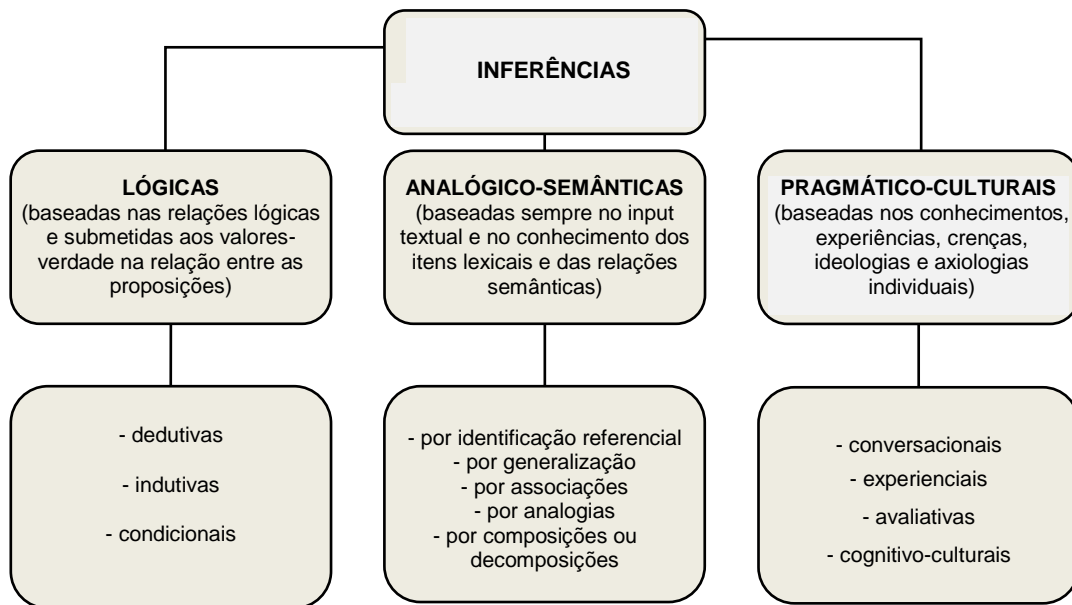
INFERÊNCIAS

LÓGICAS
(baseadas nas relações lógicas e submetidas aos valores-verdade na relação entre as proposições)

ANALÓGICO-SEMÂNTICAS
(baseadas sempre no input textual e no conhecimento dos itens lexicais e das relações semânticas)

PRAGMÁTICO-CULTURAIS
(baseadas nos conhecimentos, experiências, crenças, ideologias e axiologias individuais)

- dedutivas
- indutivas
- condicionais

- por identificação referencial
- por generalização
- por associações
- por analogias
- por composições ou decomposições

- conversacionais
- experienciais
- avaliativas
- cognitivo-culturais